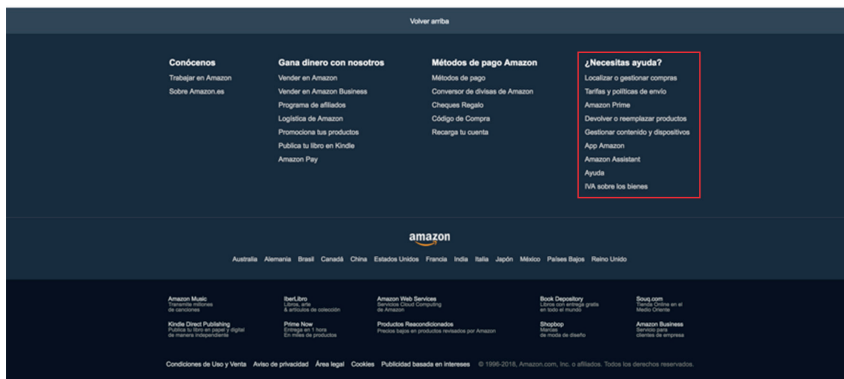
Volver arriba

Conócenos
Trabajar en Amazon
Sobre Amazon.es

Gana dinero con nosotros
Vender en Amazon
Vender en Amazon Business
Programa de afiliados
Logística de Amazon
Promociona tus productos
Publica tu libro en Kindle
Amazon Pay

Métodos de pago Amazon
Métodos de pago
Conversor de divisas de Amazon
Cheques Regalo
Código de Compra
Recarga tu cuenta

¿Necesitas ayuda?
Localizar o gestionar compras
Tarifas y políticas de envío
Amazon Prime
Devolver o reemplazar productos
Gestionar contenido y dispositivos
App Amazon
Amazon Assistant
Ayuda
IVA sobre los bienes

amazon

Australia Alemania Brasil Canadá China Estados Unidos Francia India Italia Japón México Países Bajos Reino Unido

Amazon Music
Transmite millones de canciones

IberLibro
Libros, arte & artículos de colección

Amazon Web Services
Servicios Cloud Computing de Amazon

Book Depository
Libros con entrega gratis en todo el mundo

Souq.com
Tienda Online en el Medio Oriente

Kindle Direct Publishing
Publica tu libro en papel y digital de manera independiente

Prime Now
Entrega en 1 hora En miles de productos

Productos Reacondicionados
Precios bajos en productos revisados por Amazon

Shopbop
Marcas de moda de diseño

Amazon Business
Servicio para clientes de empresa

Condiciones de Uso y Venta Aviso de privacidad Área legal Cookies Publicidad basada en intereses © 1996-2018, Amazon.com, Inc. o afiliados. Todos los derechos reservados.